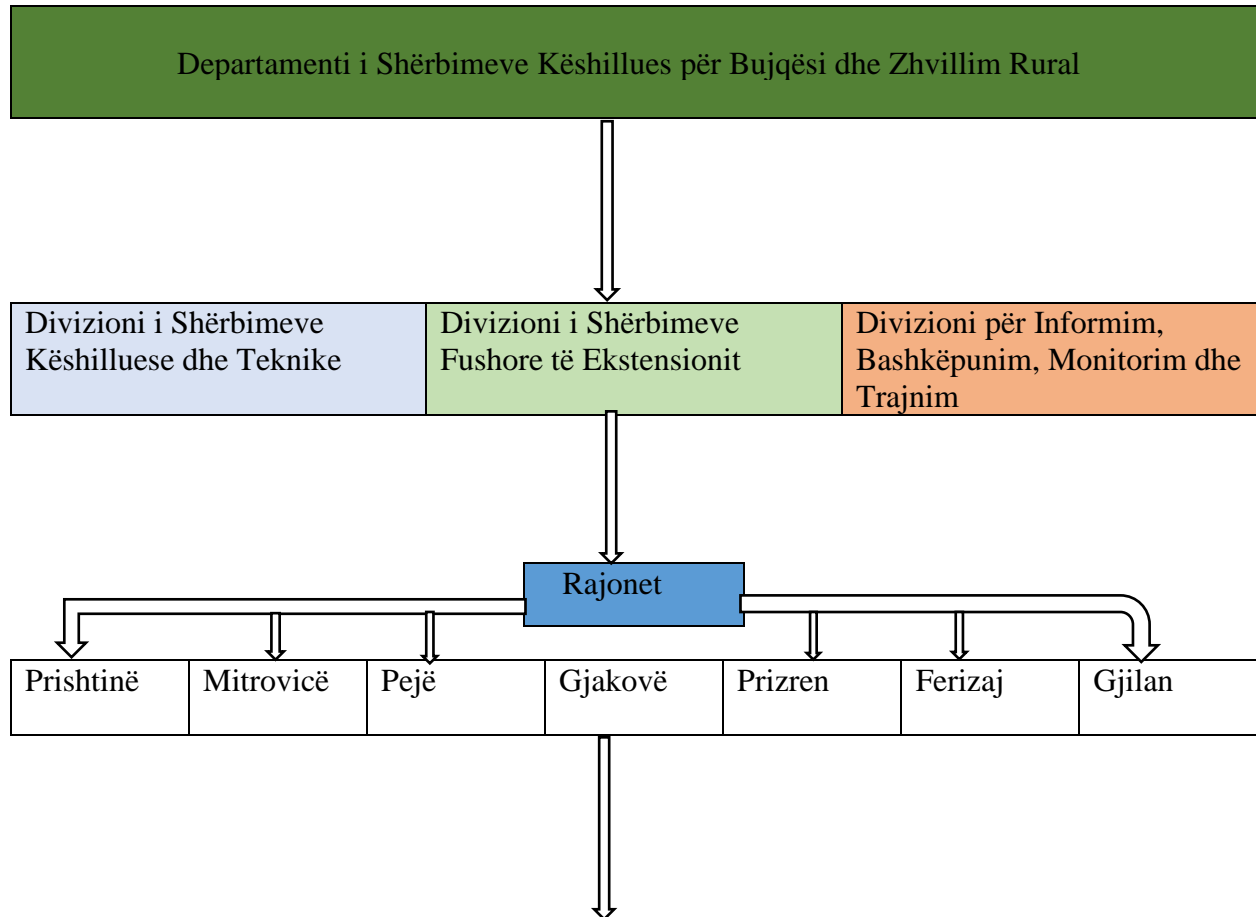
Departamenti i Shërbimeve Këshillues për Bujqësi dhe Zhvillim Rural

Divizioni i Shërbimeve Këshilluese dhe Teknike

Divizioni i Shërbimeve Fushore të Ekstensionit

Divizioni për Informim, Bashkëpunim, Monitorim dhe Trajnim

Rajonet

| Prishtinë | Mitrovicë | Pejë | Gjakovë | Prizren | Ferizaj | Gjilan |
|---|---|---|---|---|---|---|